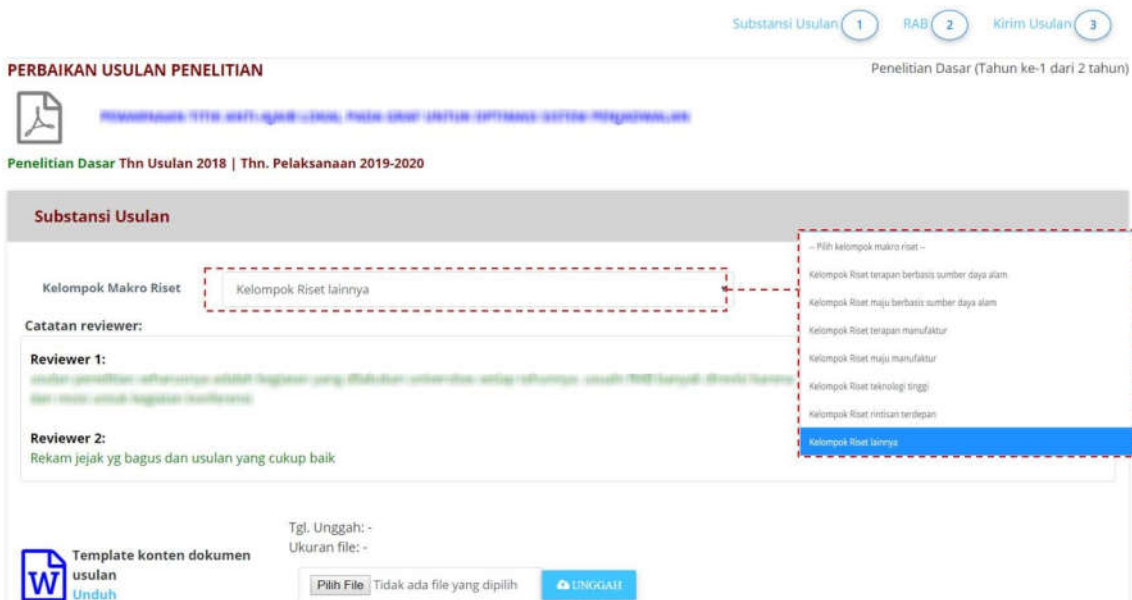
Substansi Usulan 1 RAB 2 Kirim Usulan 3

PERBAIKAN USULAN PENELITIAN

Penelitian Dasar (Tahun ke-1 dari 2 tahun)

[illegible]

Penelitian Dasar Thn Usulan 2018 | Thn. Pelaksanaan 2019-2020

Substansi Usulan

Kelompok Makro Riset

Kelompok Riset lainnya

-- Pilih kelompok makro riset --
Kelompok Riset terapan berbasis sumber daya alam
Kelompok Riset maju berbasis sumber daya alam
Kelompok Riset terapan manufaktur
Kelompok Riset maju manufaktur
Kelompok Riset teknologi tinggi
Kelompok Riset rintisan terdepan
Kelompok Riset lainnya

Catatan reviewer:

Reviewer 1:
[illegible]

Reviewer 2:
Rekam jejak yg bagus dan usulan yang cukup baik

Tgl. Unggah: -
Ukuran file: -

Template konten dokumen usulan
Unduh

Pilih File Tidak ada file yang dipilih

UNGGAH